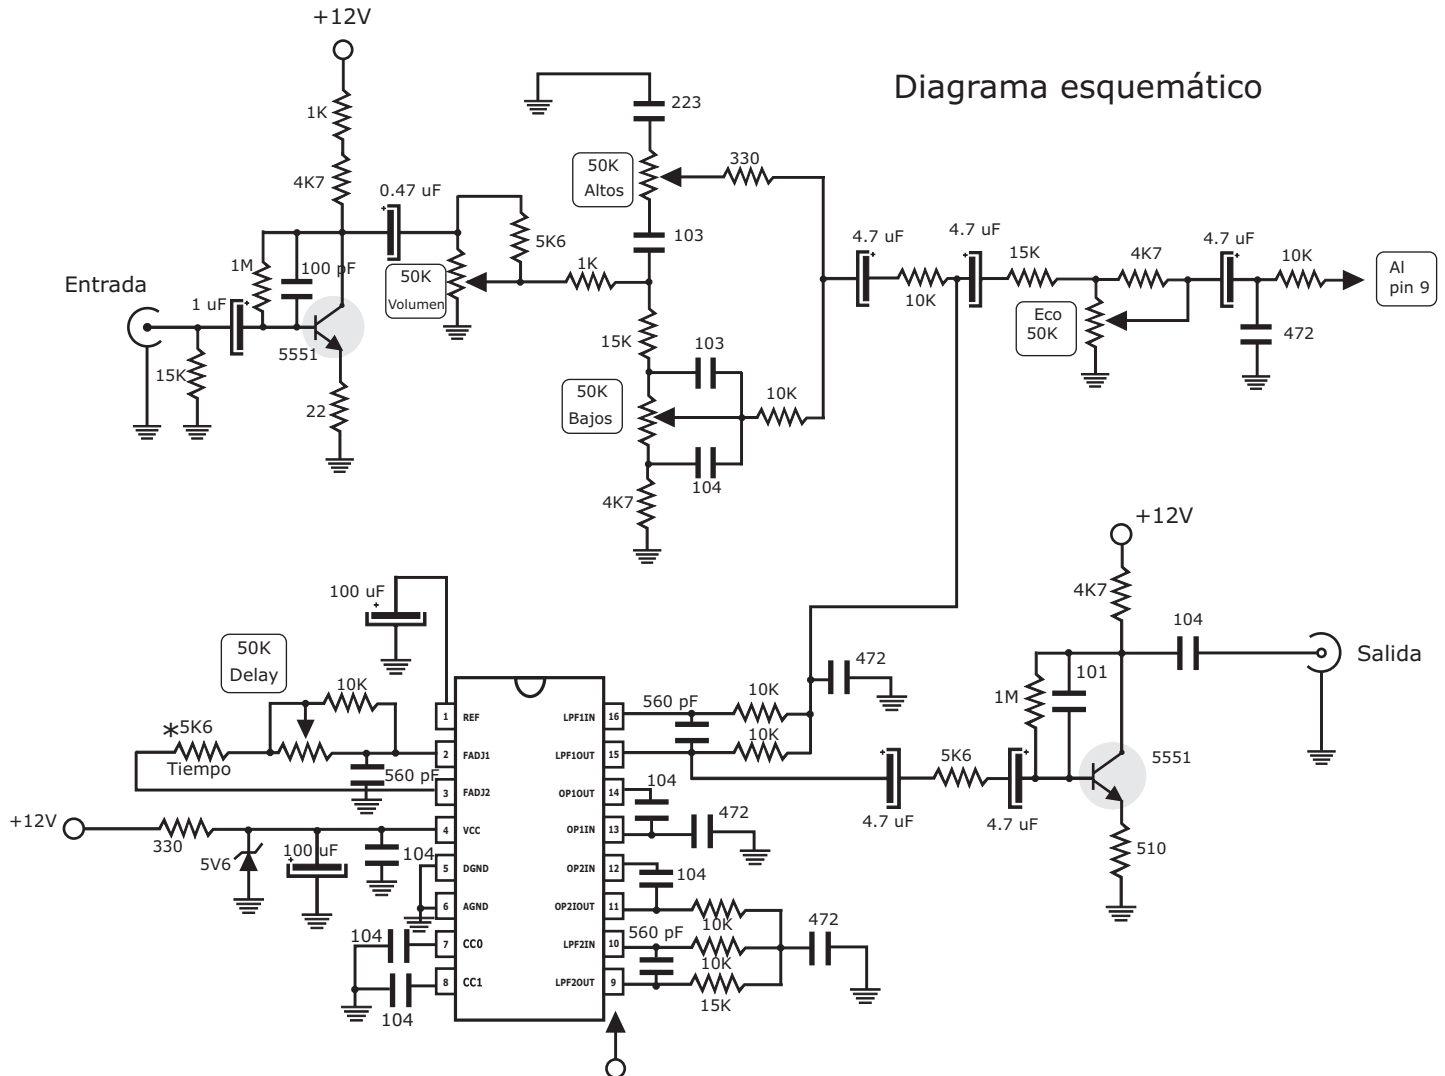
Diagrama esquemático

+12V
1K
4K7
0.47 uF
5K6
50K
Volumen
1M
100 pF
Entrada
1 uF
5551
15K
22

223
50K
Altos
330
103
1K
15K
103
50K
Bajos
10K
104
4K7

4.7 uF
10K
4.7 uF
15K
4K7
4.7 uF
10K
Al
pin 9
Eco
50K
472

+12V
4K7
104
Salida
101
1M
5551
510
5K6
4.7 uF
4.7 uF

100 uF
50K
Delay
10K
*5K6
Tiempo
560 pF
+12V
330
5V6
100 uF
104
104
104

1 REF
2 FADJ1
3 FADJ2
4 VCC
5 DGND
6 AGND
7 CC0
8 CC1
16 LPF1IN
15 LPF1OUT
14 OP1OUT
13 OP1IN
12 OP2IN
11 OP2IOUT
10 LPF2IN
9 LPF2OUT

560 pF
10K
10K
472
104
472
104
560 pF
10K
10K
15K
472